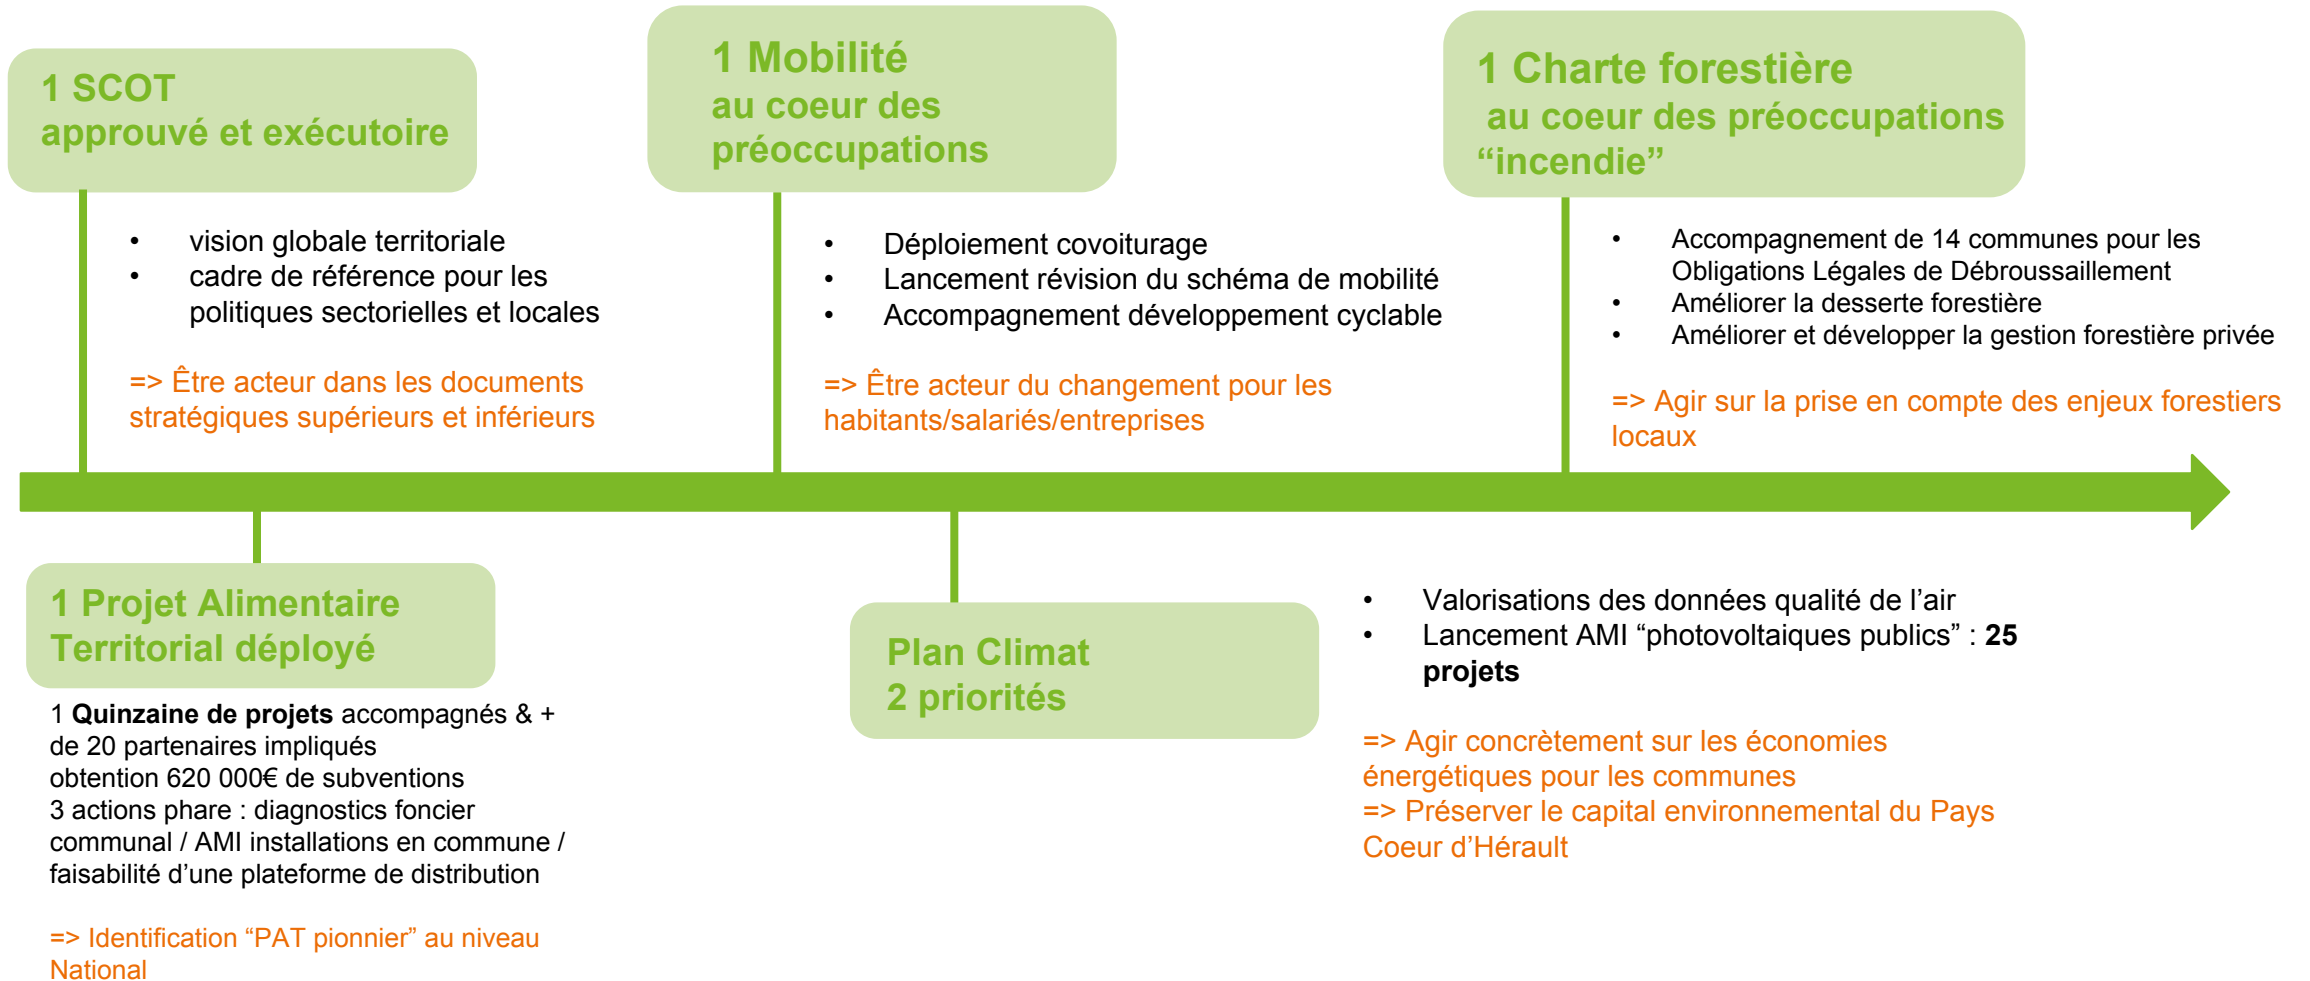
1 SCOT
approuvé et exécutoire

- vision globale territoriale
- cadre de référence pour les politiques sectorielles et locales

=> Être acteur dans les documents stratégiques supérieurs et inférieurs

1 Mobilité
au coeur des préoccupations

- Déploiement covoiturage
- Lancement révision du schéma de mobilité
- Accompagnement développement cyclable

=> Être acteur du changement pour les habitants/salariés/entreprises

1 Charte forestière
au coeur des préoccupations "incendie"

- Accompagnement de 14 communes pour les Obligations Légales de Débroussaillement
- Améliorer la desserte forestière
- Améliorer et développer la gestion forestière privée

=> Agir sur la prise en compte des enjeux forestiers locaux

1 Projet Alimentaire Territorial déployé

1 **Quinzaine de projets** accompagnés & + de 20 partenaires impliqués
obtention 620 000€ de subventions
3 actions phare : diagnostics foncier communal / AMI installations en commune / faisabilité d'une plateforme de distribution

=> Identification "PAT pionnier" au niveau National

Plan Climat
2 priorités

- Valorisations des données qualité de l'air
- Lancement AMI "photovoltaiques publics" : **25 projets**

=> Agir concrètement sur les économies énergétiques pour les communes
=> Préserver le capital environnemental du Pays Coeur d'Hérault